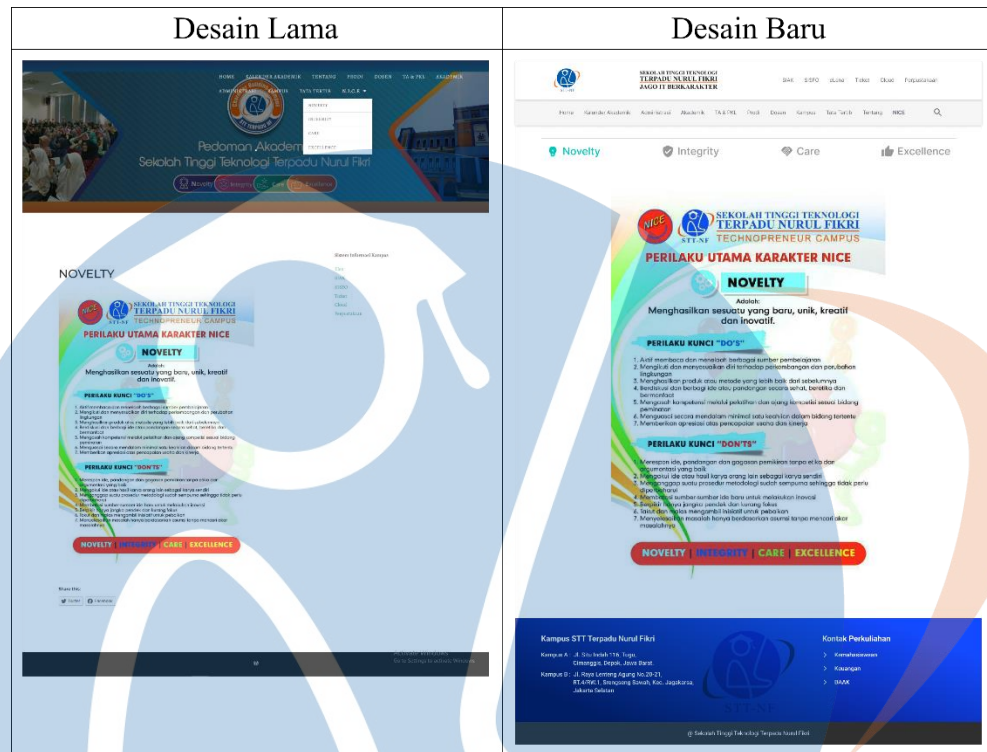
| Desain Lama | Desain Baru |
|---|---|
| HOME KALENDER AKADEMIK TENTANG PRODI DOSEN TA & PKL AKADEMIK ADMINISTRASI KAMPUS TATA TERTIB N.I.C.E NOVELTY INTEGRITY CARE EXCELLENT Pedoman Akademik Sekolah Tinggi Teknologi Terpadu Nurul Fikri Novelty Integrity Care Excellence NOVELTY SEKOLAH TINGGI TEKNOLOGI TERPADU NURUL FIKRI TECHNOPRENEUR CAMPUS PERILAKU UTAMA KARAKTER NICE NOVELTY Adalah: Menghasilkan sesuatu yang baru, unik, kreatif dan inovatif. PERILAKU KUNCI "DO'S" PERILAKU KUNCI "DON'TS" NOVELTY \| INTEGRITY \| CARE \| EXCELLENCE Sistem Informasi Kampus Share this: Twitter Facebook | SEKOLAH TINGGI TEKNOLOGI TERPADU NURUL FIKRI JAGO IT BERKARAKTER SIAK SISFO eLoka Tiket Okeo Perpustakaan Home Kalender Akademik Administrasi Akademik TA & PKL Prodi Dosen Kampus Tata Tertib Tentang NICE Novelty Integrity Care Excellence SEKOLAH TINGGI TEKNOLOGI TERPADU NURUL FIKRI TECHNOPRENEUR CAMPUS PERILAKU UTAMA KARAKTER NICE NOVELTY Adalah: Menghasilkan sesuatu yang baru, unik, kreatif dan inovatif. PERILAKU KUNCI "DO'S" 1. Aktif membaca dan menelaah berbagai sumber pembelajaran 2. Mengikuti dan menyesuaikan diri terhadap perkembangan dan perubahan lingkungan 3. Menghasilkan produk atau metode yang lebih baik dari sebelumnya 4. Berdiskusi dan berbagi ide atau pandangan secara sehat, beretika dan bermanfaat 5. Mengasah kompetensi melalui pelatihan dan ujung kompetisi sesuai bidang peminatan 6. Menguasai secara mendalam minimal satu keahlian dalam bidang tertentu 7. Memberikan apresiasi atas pencapaian usaha dan kinerja PERILAKU KUNCI "DON'TS" 1. Meresapan ide, pandangan dan gagasan pemikiran tanpa etika dan argumentasi yang baik 2. Mengakui ide atau hasil karya orang lain sebagai karya sendiri 3. Menganggap suatu prosedur metodologi sudah sempurna sehingga tidak perlu diperbaharui 4. Menutup diri sumber-sumber ide baru untuk melakukan inovasi 5. Berpikir hanya jangka pendek dan kurang fokus 6. Takut dan malas mengambil inisiatif untuk perubahan 7. Menyelesaikan masalah hanya berdasarkan asumsi tanpa mencari akar masalahnya NOVELTY \| INTEGRITY \| CARE \| EXCELLENCE Kampus STT Terpadu Nurul Fikri Kampus A : Jl. Situ Indah 116, Tugu, Cimanggis, Depok, Jawa Barat. Kampus B : Jl. Raya Lenteng Agung No.20-21, RT.4/RW.1, Srengseng Sawah, Kec. Jagakarsa, Jakarta Selatan Kontak Perkuliahan Kemahasiswaan Keuangan BAAK © Sekolah Tinggi Teknologi Terpadu Nurul Fikri |